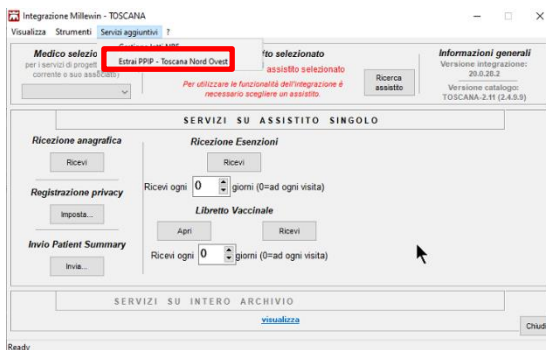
Integrazione Millewin - TOSCANA

Visualizza Strumenti Servizi aggiuntivi ?

Medico selezio

per i servizi di progett corrente o suo assistito)

Gestione lotti NRE

Estrai PPIP - Toscana Nord Ovest

to selezionato

assistito selezionato

Per utilizzare le funzionalità dell'integrazione è necessario scegliere un assistito.

Ricerca assistito

Informazioni generali

Versione integrazione: 20.0.20.2

Versione catalogo: TOSCANA-2.11 (2.4.9.9)

SERVIZI SU ASSISTITO SINGOLO

Ricezione anagrafica

Ricevi

Registrazione privacy

Imposta...

Invio Patient Summary

Invia...

Ricezione Esenzioni

Ricevi

Ricevi ogni 0 giorni (0=ad ogni visita)

Libretto Vaccinale

Apri

Ricevi

Ricevi ogni 0 giorni (0=ad ogni visita)

SERVIZI SU INTERO ARCHIVIO

visualizza

Chiudi

Ready